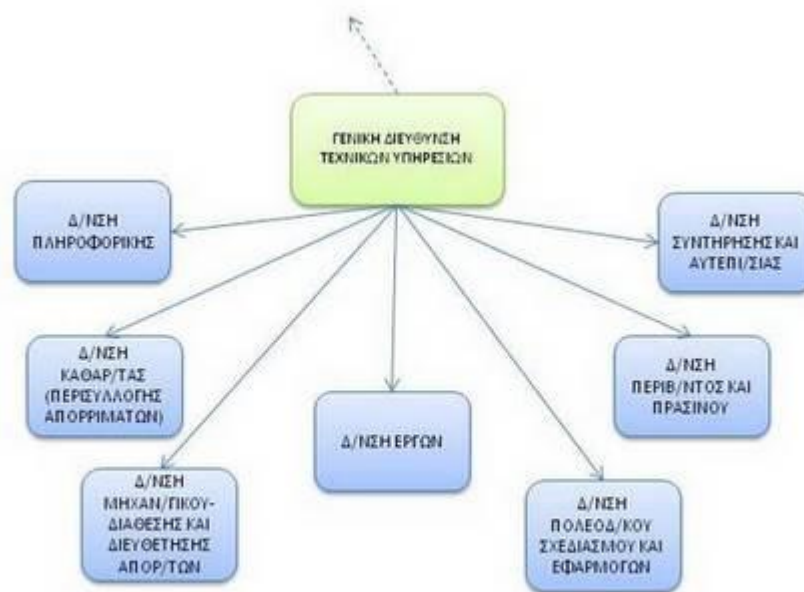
ΓΕΝΙΚΗ ΔΙΕΥΘΥΝΣΗ ΤΕΧΝΙΚΩΝ ΥΠΗΡΕΣΙΩΝ

Δ/ΝΣΗ ΠΛΗΡΟΦΟΡΙΚΗΣ

Δ/ΝΣΗ ΣΥΝΤΗΡΗΣΗΣ ΚΑΙ ΑΥΤΕΠΙ/ΣΙΑΣ

Δ/ΝΣΗ ΚΑΘΑΡ/ΤΑΣ (ΠΕΡΙΣΥΛΛΟΓΗΣ ΑΠΟΡΡΙΜΑΤΩΝ)

Δ/ΝΣΗ ΠΕΡΙΒ/ΝΤΟΣ ΚΑΙ ΠΡΑΣΙΝΟΥ

Δ/ΝΣΗ ΕΡΓΩΝ

Δ/ΝΣΗ ΜΗΧΑΝ/ΓΙΚΟΥ-ΔΙΑΘΕΣΗΣ ΚΑΙ ΔΙΕΥΘΕΤΗΣΗΣ ΑΠΟΡ/ΤΩΝ

Δ/ΝΣΗ ΠΟΛΕΟΔ/ΚΟΥ ΣΧΕΔΙΑΣΜΟΥ ΚΑΙ ΕΦΑΡΜΟΓΩΝ